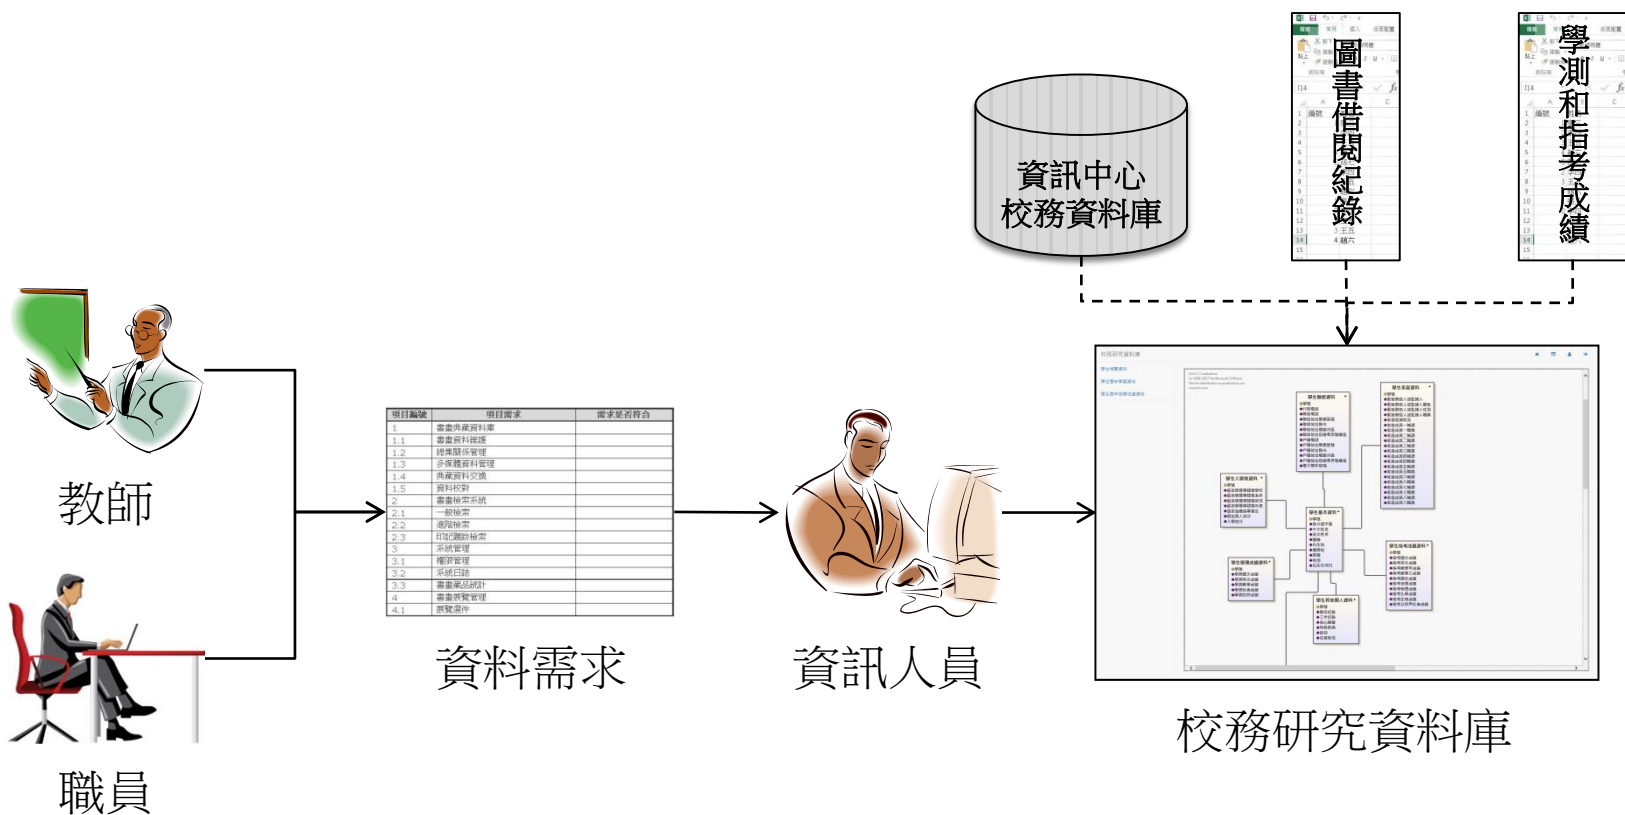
資訊中心
校務資料庫

圖書借閱紀錄

學測和指考成績

教師

職員

| 項目編號 | 項目需求 | 需求是否符合 |
|---|---|---|
| 1 | 書畫典藏資料庫 | |
| 1.1 | 書畫資料維護 | |
| 1.2 | 總集關係管理 | |
| 1.3 | 多媒體資料管理 | |
| 1.4 | 典藏資料交換 | |
| 1.5 | 資料校對 | |
| 2 | 書畫檢索系統 | |
| 2.1 | 一般檢索 | |
| 2.2 | 進階檢索 | |
| 2.3 | 印記題跋檢索 | |
| 3 | 系統管理 | |
| 3.1 | 權限管理 | |
| 3.2 | 系統日誌 | |
| 3.3 | 書畫藏品統計 | |
| 4 | 書畫展覽管理 | |
| 4.1 | 展覽選件 | |

資料需求

資訊人員

校務研究資料庫